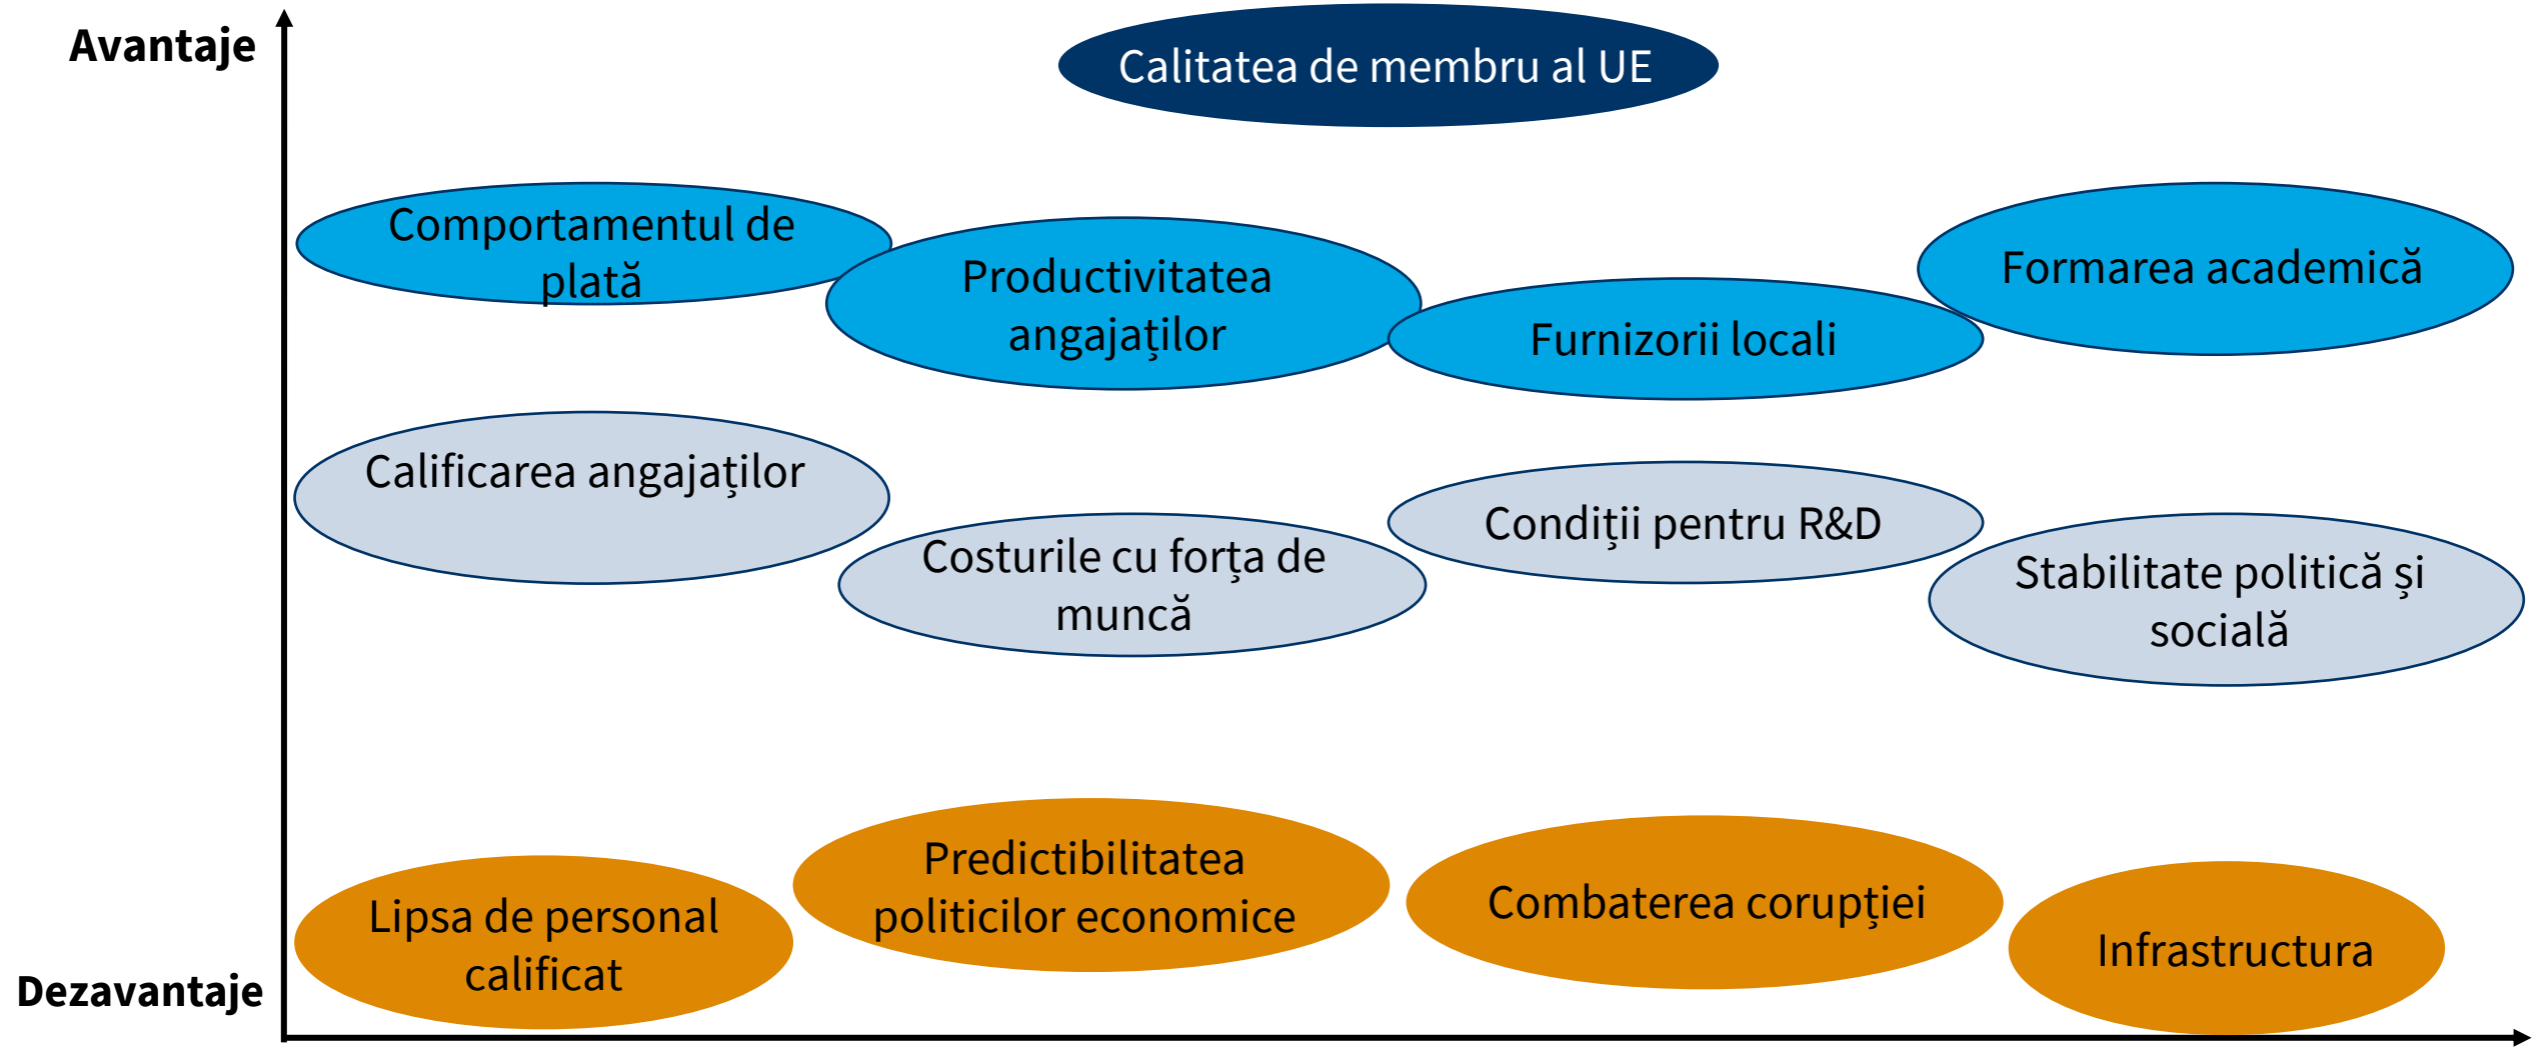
Avantaje

Calitatea de membru al UE

Comportamentul de plată

Productivitatea angajaţilor

Furnizorii locali

Formarea academică

Calificarea angajaţilor

Costurile cu forţa de muncă

Condiţii pentru R&D

Stabilitate politică şi socială

Lipsa de personal calificat

Predictibilitatea politicilor economice

Combaterea corupţiei

Infrastructura

Dezavantaje